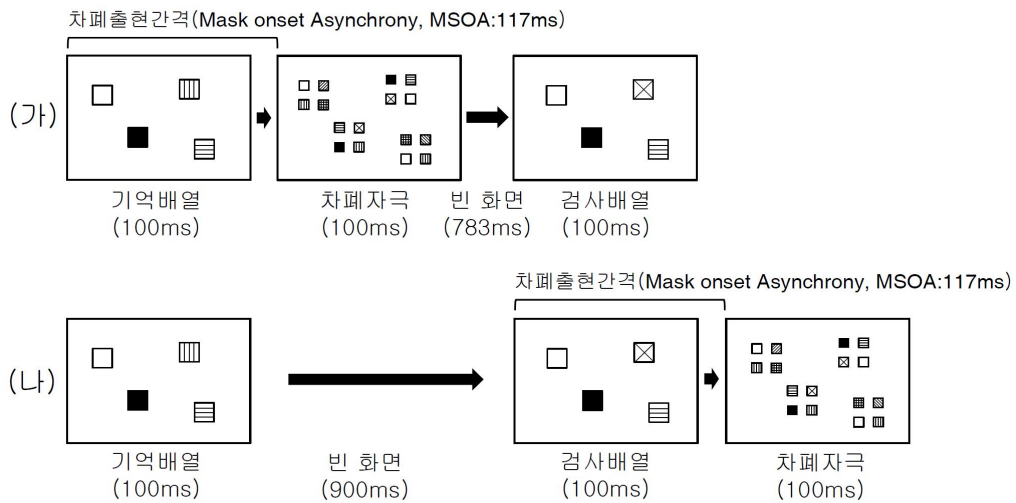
차폐출현간격(Mask onset Asynchrony, MSOA:117ms)

(가)

기억배열
(100ms)

차폐자극
(100ms)

빈 화면
(783ms)

검사배열
(100ms)

차폐출현간격(Mask onset Asynchrony, MSOA:117ms)

(나)

기억배열
(100ms)

빈 화면
(900ms)

검사배열
(100ms)

차폐자극
(100ms)